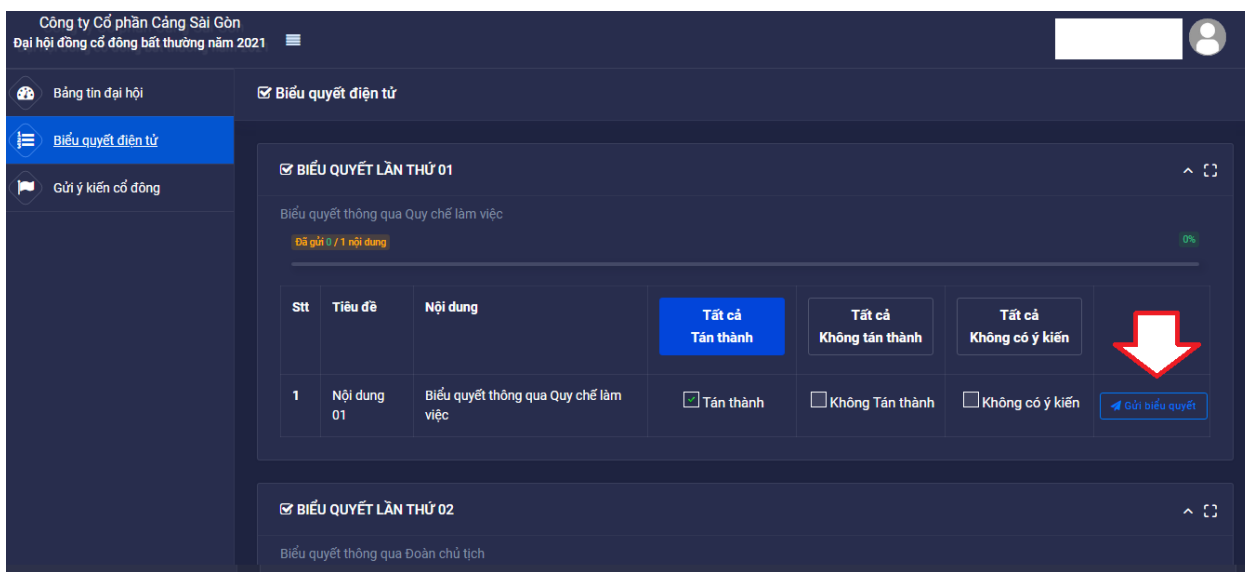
Công ty Cổ phần Cảng Sài Gòn
Đại hội đồng cổ đông bất thường năm 2021

Bảng tin đại hội
Biểu quyết điện tử
Gửi ý kiến cổ đông

Biểu quyết điện tử

BIỂU QUYẾT LẦN THỨ 01

Biểu quyết thông qua Quy chế làm việc

Đã gửi 0 / 1 nội dung

0%

| Stt | Tiêu đề | Nội dung | Tất cả Tán thành | Tất cả Không tán thành | Tất cả Không có ý kiến | |
|---|---|---|---|---|---|---|
| 1 | Nội dung 01 | Biểu quyết thông qua Quy chế làm việc | Tán thành | Không Tán thành | Không có ý kiến | Gửi biểu quyết |

BIỂU QUYẾT LẦN THỨ 02

Biểu quyết thông qua Đoàn chủ tịch